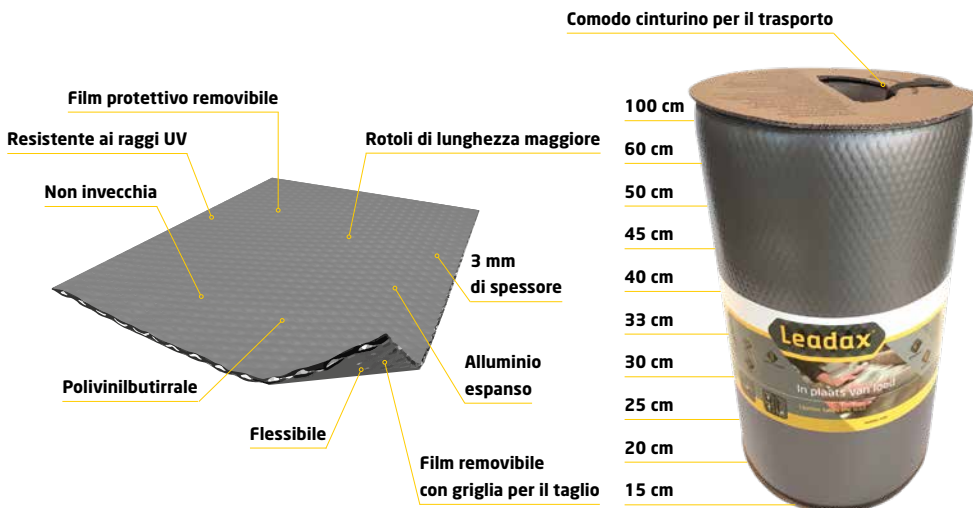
Comodo cinturino per il trasporto

Film protettivo removibile

Resistente ai raggi UV

Rotoli di lunghezza maggiore

Non invecchia

3 mm di spessore

Alluminio espanso

Polivinilbutirrale

Flessibile

Film removibile con griglia per il taglio

100 cm
60 cm
50 cm
45 cm
40 cm
33 cm
30 cm
25 cm
20 cm
15 cm

Leadax

In plaats van lood